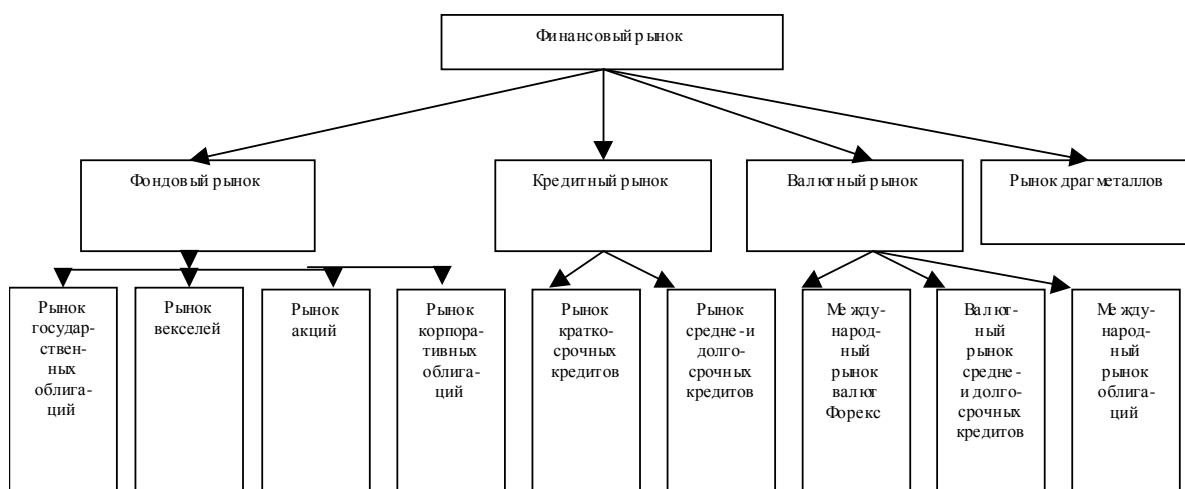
Финансовый рынок

Фондовый рынок

Кредитный рынок

Валютный рынок

Рынок драгметаллов

Рынок государственных облигаций

Рынок векселей

Рынок акций

Рынок корпоративных облигаций

Рынок краткосрочных кредитов

Рынок средне-и долгосрочных кредитов

Международный рынок валют Форекс

Валютный рынок средне-и долгосрочных кредитов

Международный рынок облигаций